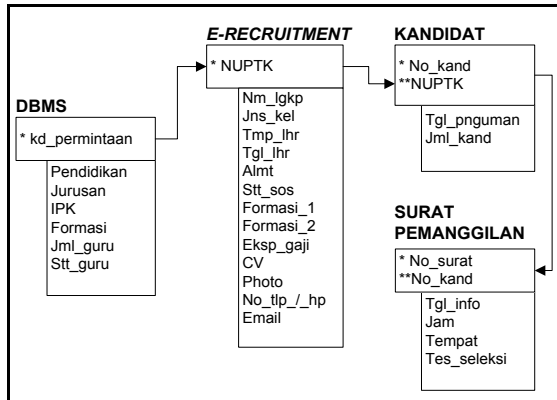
E-RECRUITMENT

* NUPTK

Nm_lgkp
Jns_kel
Tmp_lhr
Tgl_lhr
Almt
Stt_sos
Formasi_1
Formasi_2
Eksp_gaji
CV
Photo
No_tlp_/_hp
Email

DBMS

* kd_permintaan

Pendidikan
Jurusan
IPK
Formasi
Jml_guru
Stt_guru

KANDIDAT

* No_kand
**NUPTK

Tgl_pnguman
Jml_kand

SURAT PEMANGGILAN

* No_surat
**No_kand

Tgl_info
Jam
Tempat
Tes_seleksi